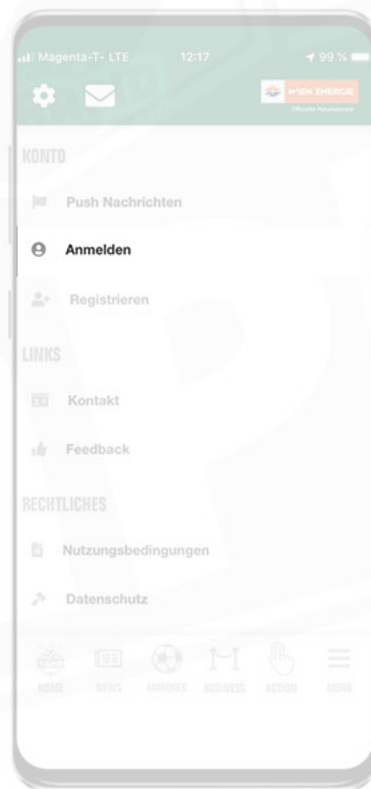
Magenta-T- LTE 12:17 99 %

WIEN ENERGIE
Offizieller Hauptpartner

KONTO

Push Nachrichten

Anmelden

Registrieren

LINKS

Kontakt

Feedback

RECHTLICHES

Nutzungsbedingungen

Datenschutz

HOME NEWS MATCHES BUSINESS ACTION MEHR